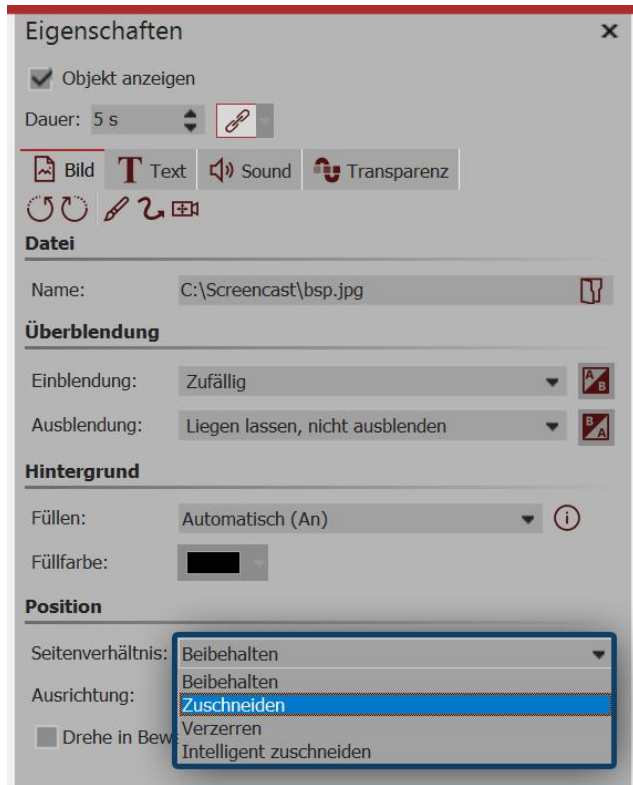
Eigenschaften ×

Objekt anzeigen

Dauer: 5 s

Bild | Text | Sound | Transparenz

Datei

Name: C:\Screencast\bsp.jpg

Überblendung

Einblendung: Zufällig

Ausblendung: Liegen lassen, nicht ausblenden

Hintergrund

Füllen: Automatisch (An)

Füllfarbe:

Position

Seitenverhältnis: Beibehalten

Ausrichtung:

Drehe in Bew

Beibehalten
Zuschneiden
Verzerren
Intelligent zuschneiden